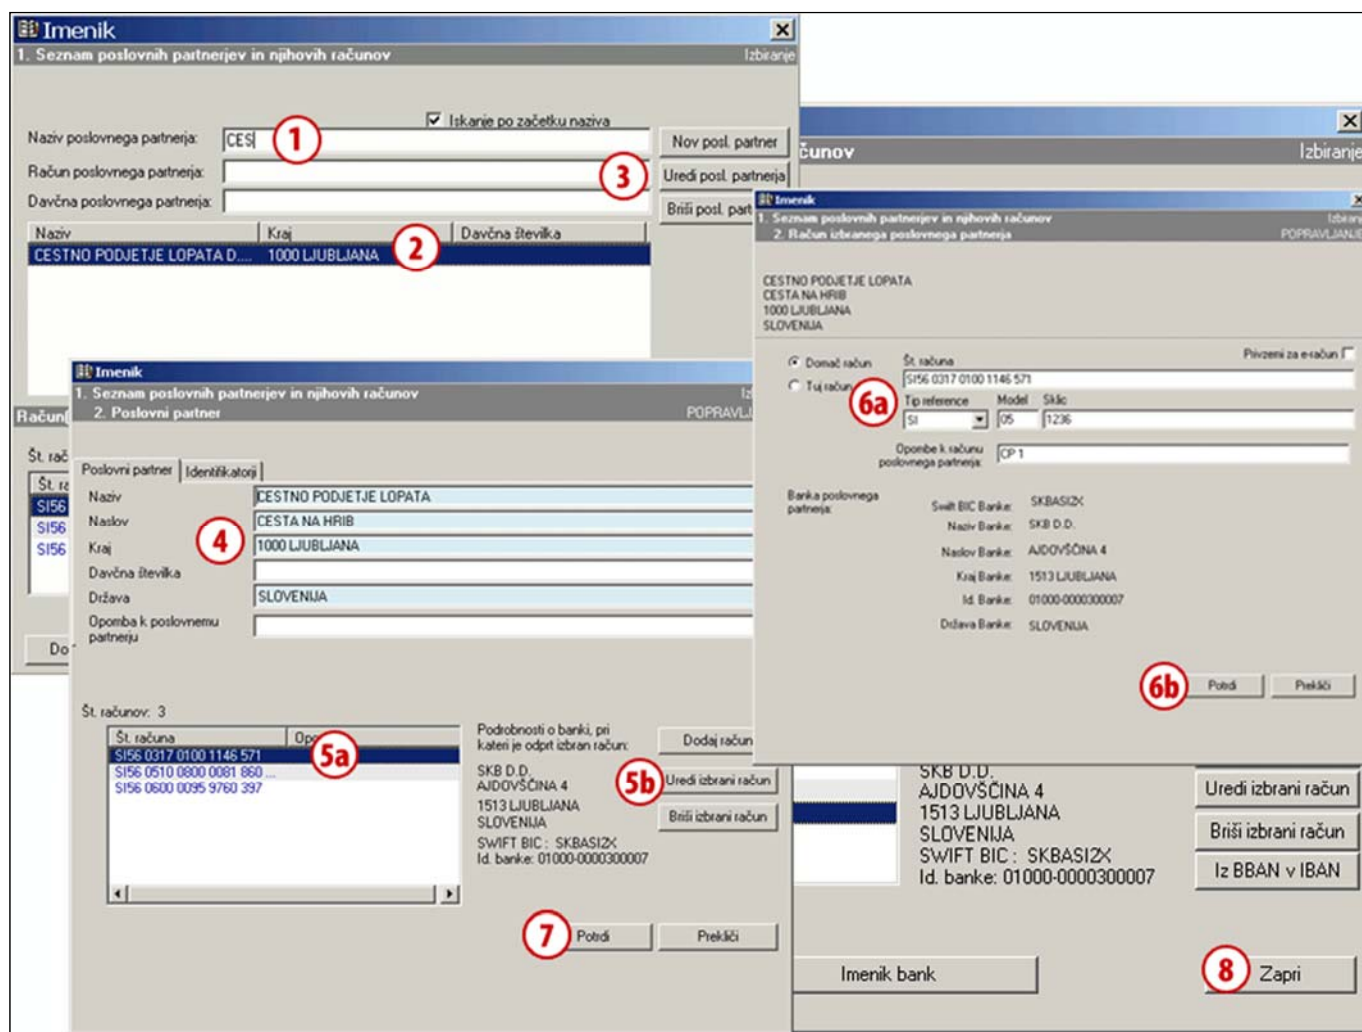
Imenik
1. Seznam poslovnih partnerjev in njihovih računov
Izbiranje

Iskanje po začetku naziva
Naziv poslovnega partnerja: CES
1
Nov posl. partner
Račun poslovnega partnerja:
3
Uredi posl. partnerja
Davčna poslovnega partnerja:
Briši posl. part

| Naziv | Kraj | Davčna številka |
|---|---|---|
| CESTNO PODJETJE LOPATA D.... | 1000 LJUBLJANA | |

2

Račun
Št. rač
Št. ra
SI56
SI56
SI56
Do

Imenik
1. Seznam poslovnih partnerjev in njihovih računov
2. Poslovni partner
POPRAVLJ

Poslovni partner | Identifikatorji
Naziv: CESTNO PODJETJE LOPATA
Naslov: CESTA NA HRIB
4
Kraj: 1000 LJUBLJANA
Davčna številka:
Država: SLOVENIJA
Opomba k poslovnemu partnerju

Št. računov: 3

| Št. računa | Op |
|---|---|
| SI56 0317 0100 1146 571 | |
| SI56 0510 0800 0081 860 ... | |
| SI56 0600 0095 9760 397 | |

5a

Podrobnosti o banki, pri kateri je odprt izbran račun:
Dodaj račun
SKB D.D.
AJDOVŠČINA 4
5b
Uredi izbrani račun
1513 LJUBLJANA
SLOVENIJA
Briši izbrani račun
SWIFT BIC: SKBASI2X
Id. banke: 01000-0000300007

7
Potrdi
Prekliči

čunov
Izbiranje

Imenik
1. Seznam poslovnih partnerjev in njihovih računov
Izbiranje
2. Račun izbranega poslovnega partnerja
POPRAVLJANJE

CESTNO PODJETJE LOPATA
CESTA NA HRIB
1000 LJUBLJANA
SLOVENIJA

Domač račun
Tuj račun
Št. računa
SI56 0317 0100 1146 571
Privzemi za e-račun
6a
Tip reference: SI
Model: 05
Sklic: 1236
Opombe k računu poslovnega partnerja: CP 1

Banka poslovnega partnerja:
Swift BIC Banke: SKBASI2X
Naziv Banke: SKB D.D.
Naslov Banke: AJDOVŠČINA 4
Kraj Banke: 1513 LJUBLJANA
Id. Banke: 01000-0000300007
Država Banke: SLOVENIJA

6b
Potrdi
Prekliči

SKB D.D.
AJDOVŠČINA 4
1513 LJUBLJANA
SLOVENIJA
SWIFT BIC: SKBASI2X
Id. banke: 01000-0000300007
Uredi izbrani račun
Briši izbrani račun
Iz BBAN v IBAN

Imenik bank
8
Zapri